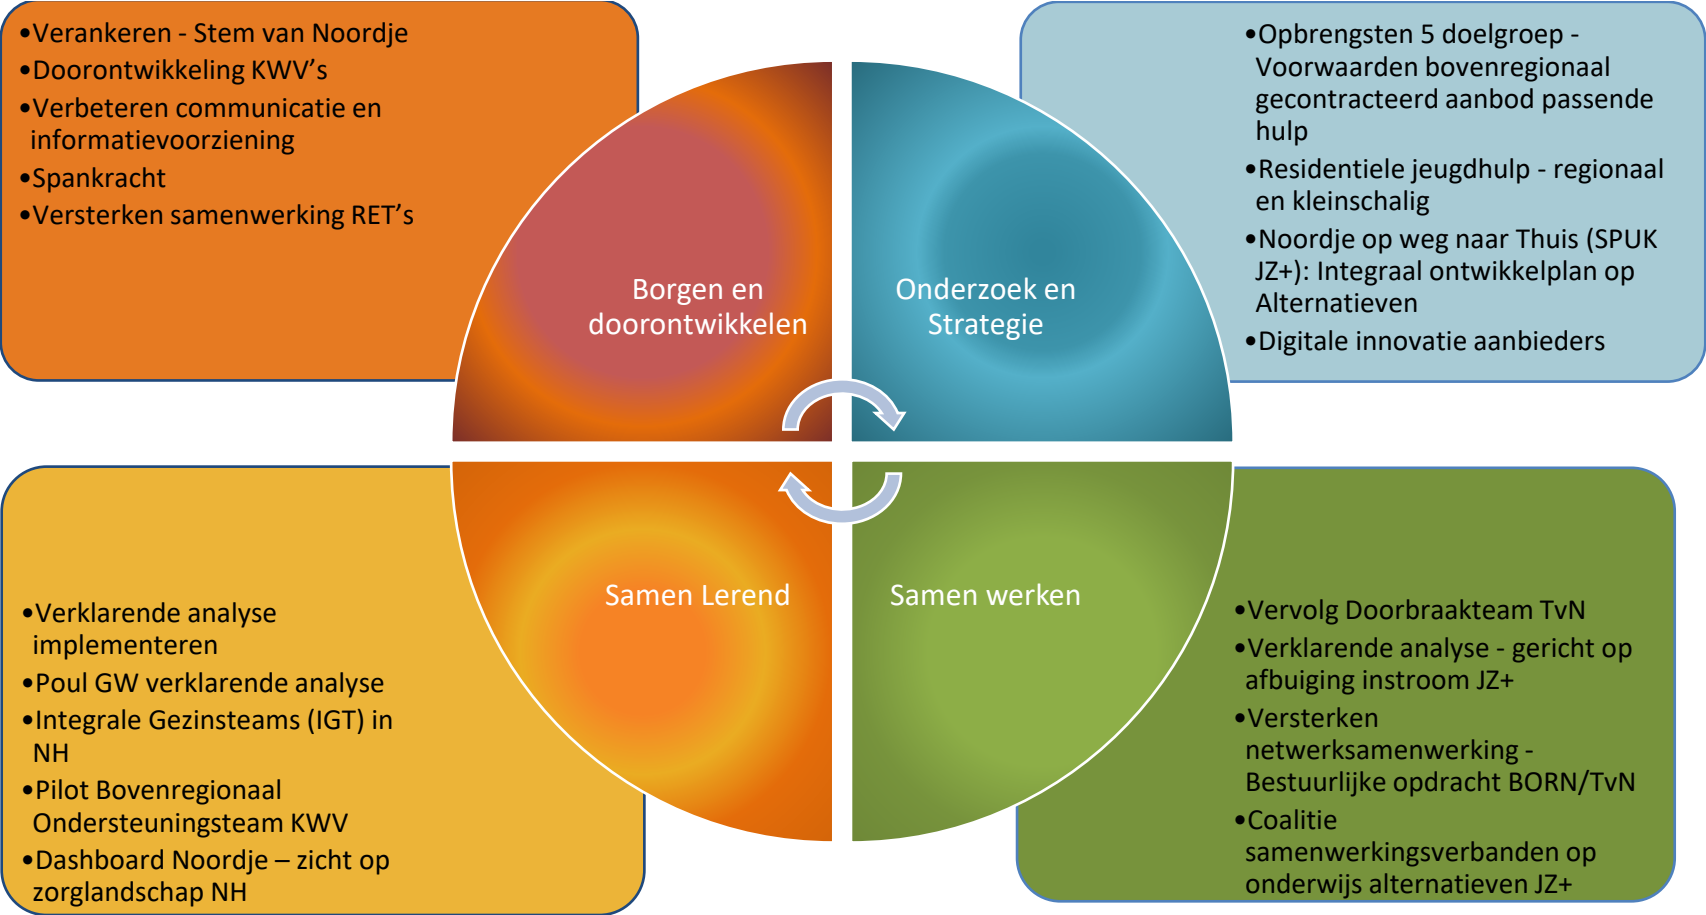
•Verankeren - Stem van Noordje
•Doorontwikkeling KWV's
•Verbeteren communicatie en informatievoorziening
•Spankracht
•Versterken samenwerking RET's

•Opbrengsten 5 doelgroep - Voorwaarden bovenregionaal gecontracteerd aanbod passende hulp
•Residentiele jeugdhulp - regionaal en kleinschalig
•Noordje op weg naar Thuis (SPUK JZ+): Integraal ontwikkelplan op Alternatieven
•Digitale innovatie aanbieders

Borgen en doorontwikkelen

Onderzoek en Strategie

Samen Lerend

Samen werken

•Verklarende analyse implementeren
•Poul GW verklarende analyse
•Integrale Gezinsteams (IGT) in NH
•Pilot Bovenregionaal Ondersteuningsteam KWV
•Dashboard Noordje – zicht op zorglandschap NH

•Vervolg Doorbraakteam TvN
•Verklarende analyse - gericht op afbuiging instroom JZ+
•Versterken netwerksamenwerking - Bestuurlijke opdracht BORN/TvN
•Coalitie samenwerkingsverbanden op onderwijs alternatieven JZ+